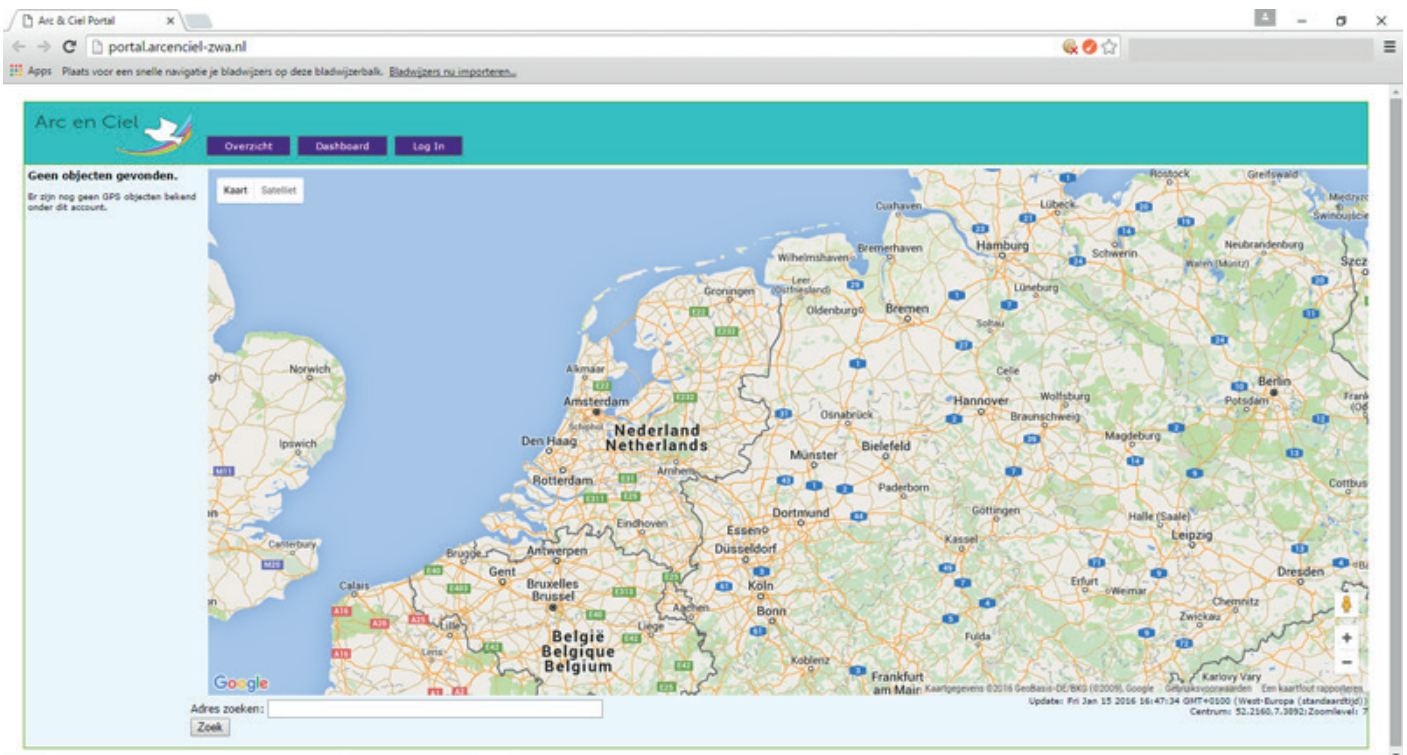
Arc & Ciel Portal ×

portal.arcenciel-zwa.nl

Apps Plaats voor een snelle navigatie je bladwijzers op deze bladwijzerbalk. Bladwijzers nu importeren...

Arc en Ciel

Overzicht Dashboard Log In

Geen objecten gevonden.

Er zijn nog geen GPS objecten bekend onder dit account.

Kaart Satelliet

Rostock Greifswald Cuxhaven Lübeck Wilhelmshaven Bremerhaven Hamburg Schwerin Neubrandenburg Groningen Leer (Ostfriesland) Oldenburg Bremen Lüneburg Soltau Alkmaar Norwich Celle Hannover Wolfsburg Berlin Potsdam Amsterdam Osnabrück Braunschweig Nederland Netherlands Den Haag Ipswich Bielefeld Magdeburg Münster Rotterdam Arnhem Paderborn Eindhoven Dortmund Göttingen Halle (Saale) Essen Canterbury Antwerpen Düsseldorf Kassel Leipzig Brugge Gent Calais Bruxelles Brussel Köln Erfurt Weimar Dresden Bonn Chemnitz Zwickau Liège Lille België Belgique Belgium Fulda Koblenz Frankfurt am Main Karlovy Vary Cottbus

Google Kaartgegevens ©2016 GeoBasis-DE/BKG (©2009), Google Gebruiksvoorwaarden Een kaartfout rapporteren

Adres zoeken:

Zoek

Update: Fri Jan 15 2016 16:47:34 GMT+0100 (West-Europa (standaardtijd))
Centrum: 52.2160,7.3892; Zoomlevel: 7